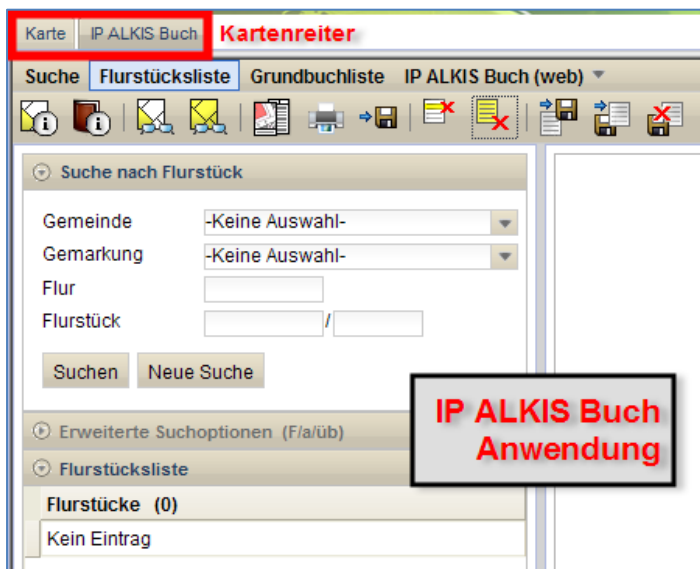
Karte IP ALKIS Buch Kartenreiter

Suche Flurstücksliste Grundbuchliste IP ALKIS Buch (web)

Suche nach Flurstück

Gemeinde -Keine Auswahl-
Gemarkung -Keine Auswahl-
Flur
Flurstück /

Suchen Neue Suche

Erweiterte Suchoptionen (F/a/üb)

Flurstücksliste

Flurstücke (0)

Kein Eintrag

IP ALKIS Buch Anwendung